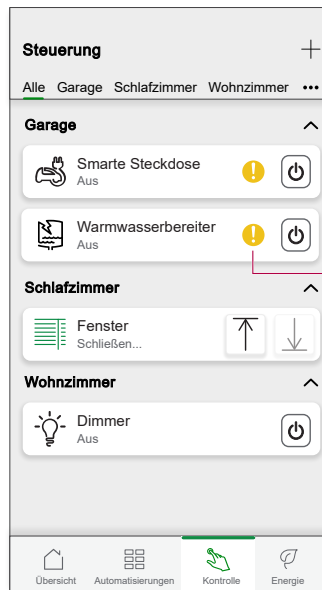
Steuerung

+

Alle Garage Schlafzimmer Wohnzimmer •••

Garage

Smarte Steckdose
Aus

Warmwasserbereiter
Aus

Schlafzimmer

Fenster
Schließen...

Wohnzimmer

Dimmer
Aus

Übersicht Automatisierungen Kontrolle Energie